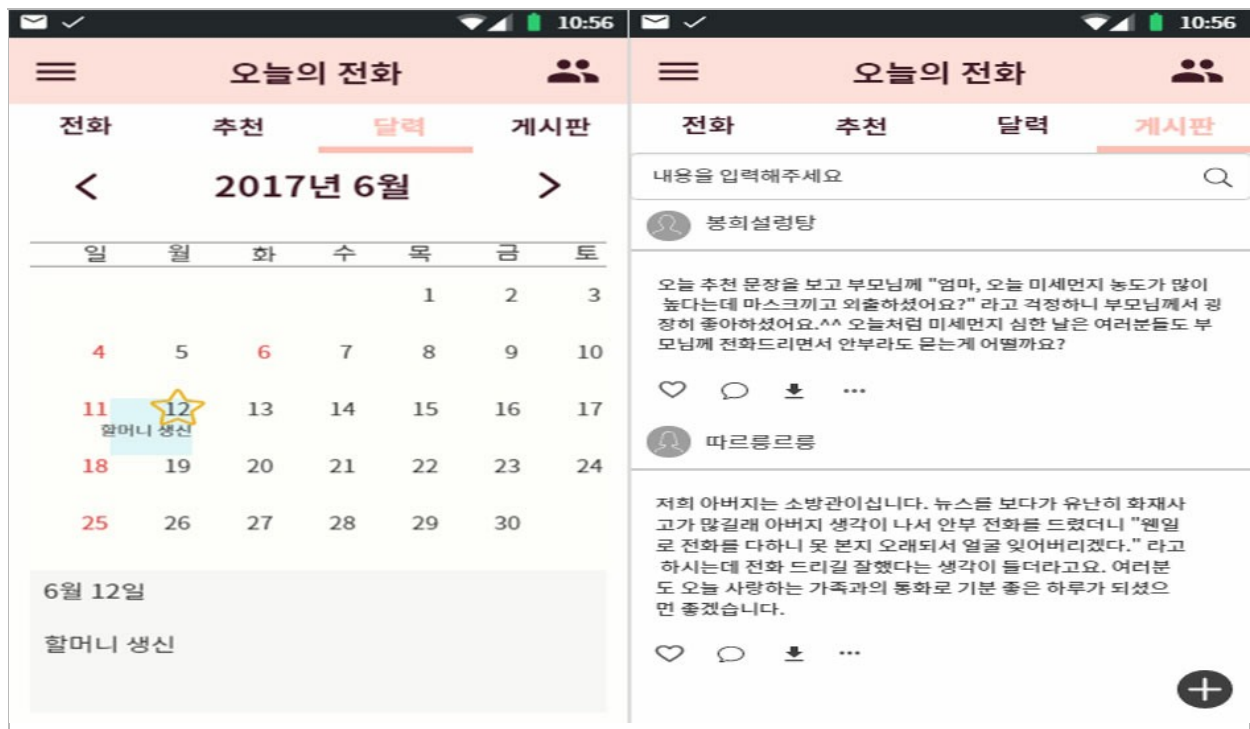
10:56

오늘의 전화

전화 추천 달력 게시판

< 2017년 6월 >

| 일 | 월 | 화 | 수 | 목 | 금 | 토 |
|---|---|---|---|---|---|---|
| | | | | 1 | 2 | 3 |
| 4 | 5 | 6 | 7 | 8 | 9 | 10 |
| 11 | 12 할머니 생신 | 13 | 14 | 15 | 16 | 17 |
| 18 | 19 | 20 | 21 | 22 | 23 | 24 |
| 25 | 26 | 27 | 28 | 29 | 30 | |

6월 12일

할머니 생신

10:56

오늘의 전화

전화 추천 달력 게시판

내용을 입력해주세요

봉희설렁탕

오늘 추천 문장을 보고 부모님께 "엄마, 오늘 미세먼지 농도가 많이 높다는데 마스크끼고 외출하셨어요?" 라고 걱정하니 부모님께서 굉장히 좋아하셨어요.^^ 오늘처럼 미세먼지 심한 날은 여러분들도 부모님께 전화드리면서 안부라도 묻는게 어떨까요?

따르릉르릉

저희 아버지는 소방관이십니다. 뉴스를 보다가 유난히 화재사고가 많길래 아버지 생각이 나서 안부 전화를 드렸더니 "웬일로 전화를 다하니 못 본지 오래되서 얼굴 잊어버리겠다." 라고 하시는데 전화 드리길 잘했다는 생각이 들더라고요. 여러분도 오늘 사랑하는 가족과의 통화로 기분 좋은 하루가 되셨으면 좋겠습니다.